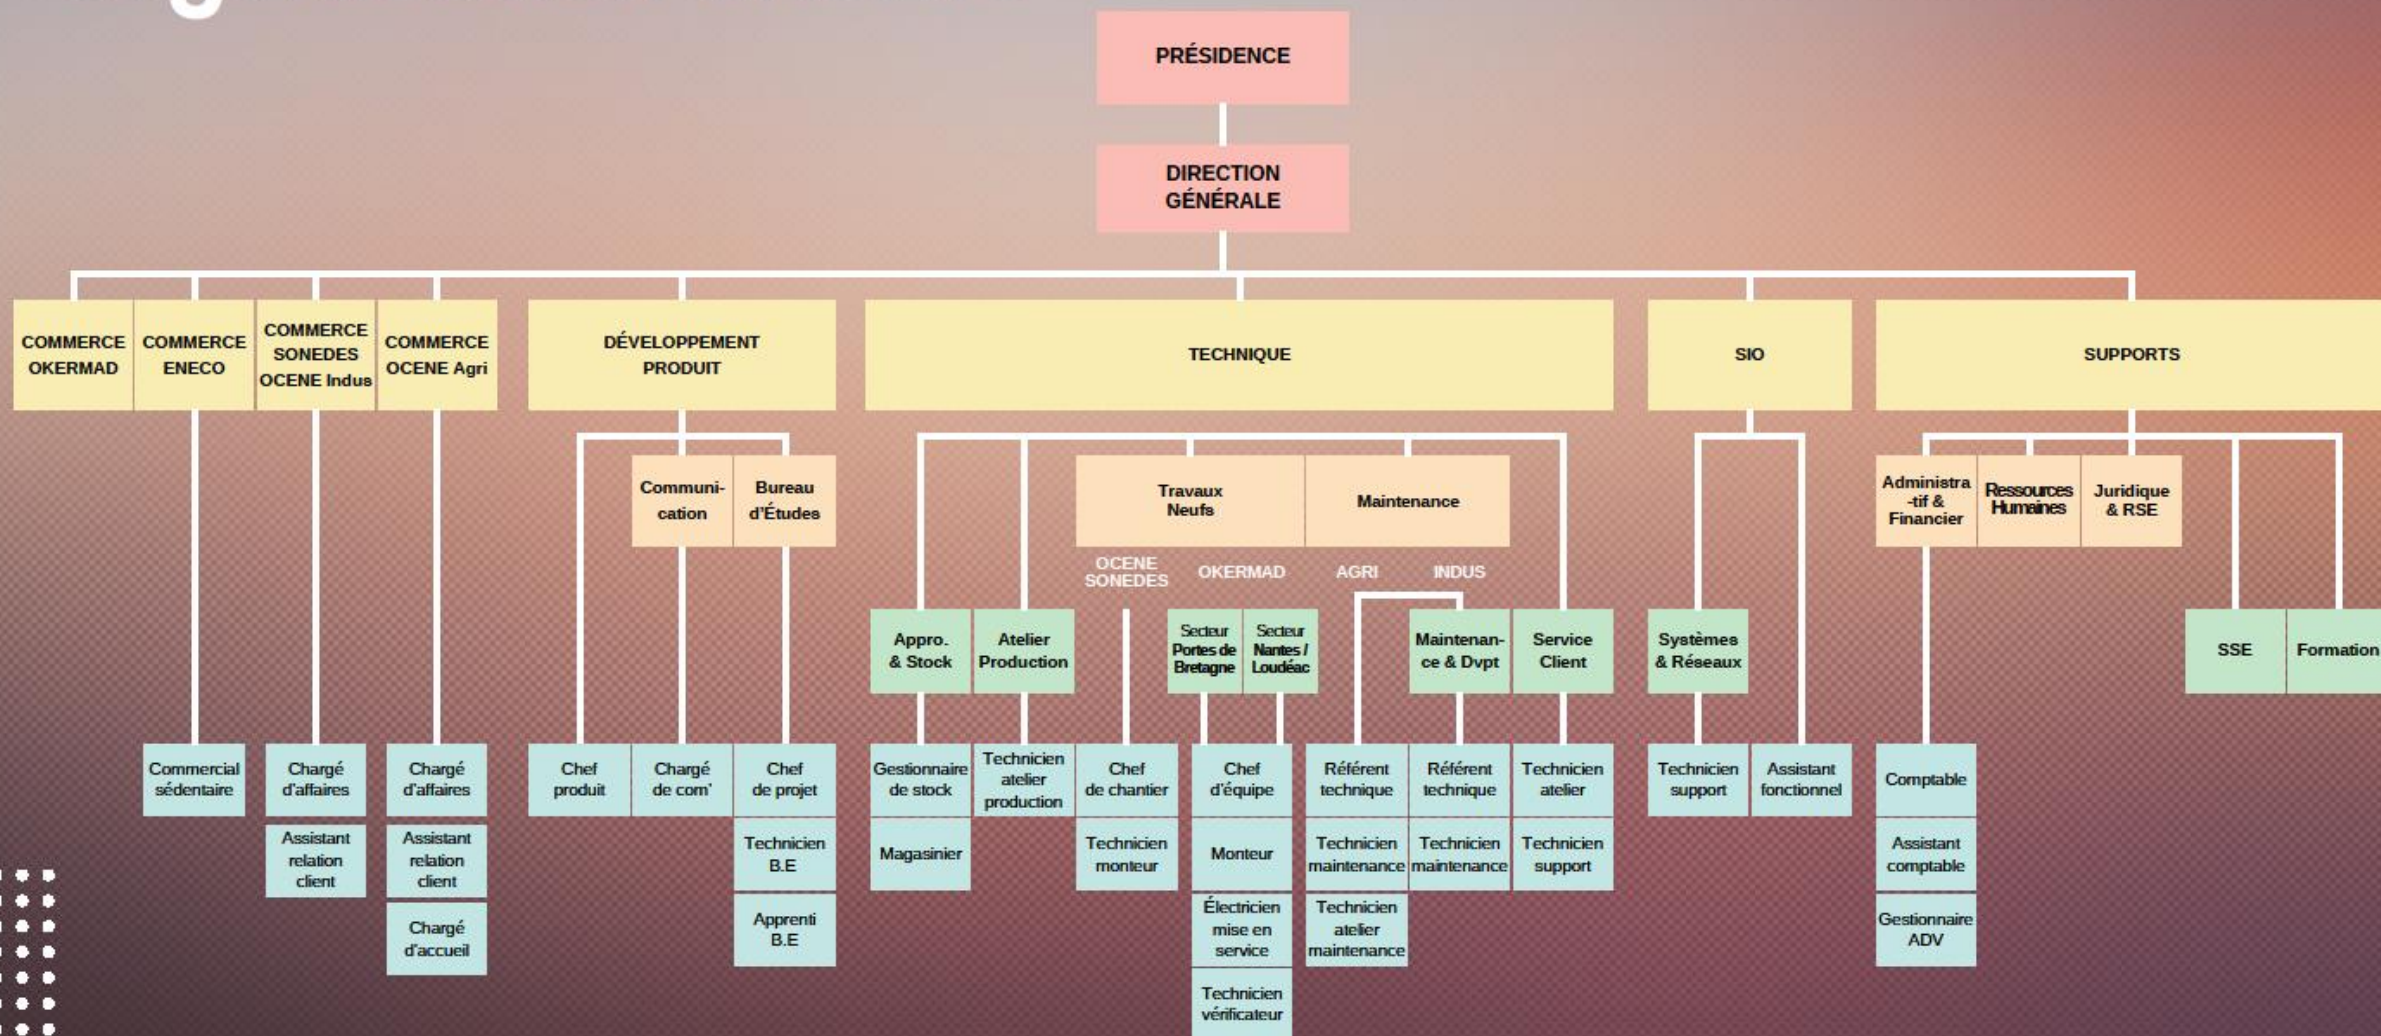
PRÉSIDENCE

DIRECTION GÉNÉRALE

COMMERCE OKERMAD

COMMERCE ENECO

COMMERCE SONEDES OCENE Indus

COMMERCE OCENE Agri

DÉVELOPPEMENT PRODUIT

TECHNIQUE

SIO

SUPPORTS

Communication

Bureau d'Études

Travaux Neufs

Maintenance

Administratif & Financier

Ressources Humaines

Juridique & RSE

OCENE SONEDES

OKERMAD

AGRI

INDUS

Appro. & Stock

Atelier Production

Secteur Portes de Bretagne

Secteur Nantes / Loudéac

Maintenance & Dvpt

Service Client

Systèmes & Réseaux

SSE

Formation

Commercial sédentaire

Chargé d'affaires

Assistant relation client

Chargé d'affaires

Assistant relation client

Chargé d'accueil

Chef produit

Chargé de com'

Chef de projet

Technicien B.E

Apprenti B.E

Gestionnaire de stock

Magasinier

Technicien atelier production

Chef de chantier

Technicien monteur

Chef d'équipe

Monteur

Électricien mise en service

Technicien vérificateur

Référent technique

Technicien maintenance

Technicien atelier maintenance

Référent technique

Technicien maintenance

Technicien atelier

Technicien support

Technicien support

Assistant fonctionnel

Comptable

Assistant comptable

Gestionnaire ADV